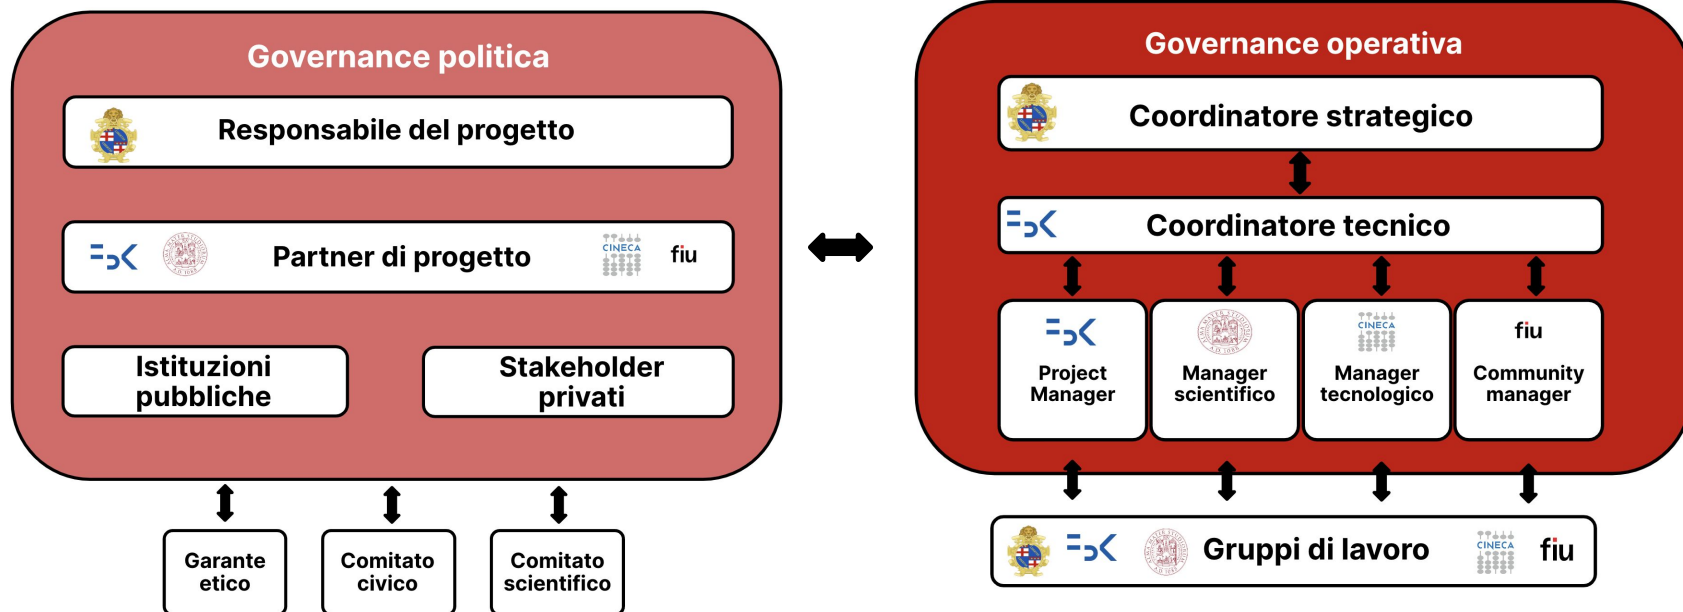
Governance politica

Responsabile del progetto

Partner di progetto

CINECA

fiu

Istituzioni pubbliche

Stakeholder privati

Garante etico

Comitato civico

Comitato scientifico

Governance operativa

Coordinatore strategico

Coordinatore tecnico

Project Manager

Manager scientifico

CINECA

Manager tecnologico

fiu

Community manager

Gruppi di lavoro

CINECA

fiu